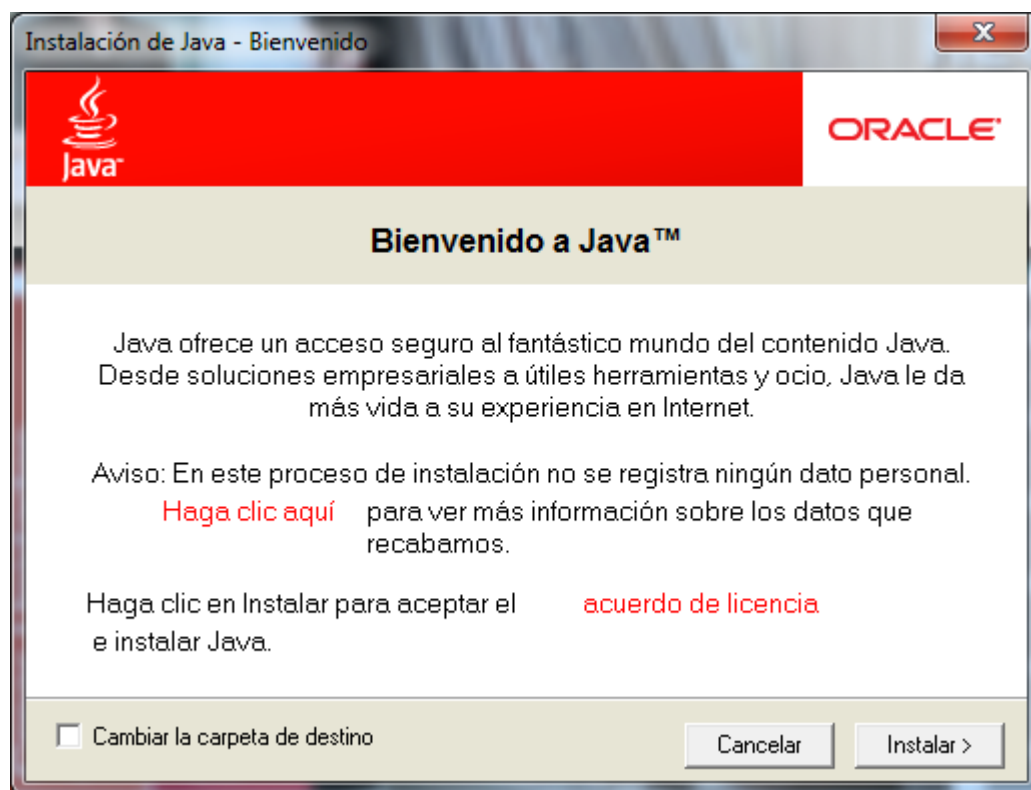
Instalación de Java - Bienvenido

Java

ORACLE

Bienvenido a Java™

Java ofrece un acceso seguro al fantástico mundo del contenido Java. Desde soluciones empresariales a útiles herramientas y ocio, Java le da más vida a su experiencia en Internet.

Aviso: En este proceso de instalación no se registra ningún dato personal. Haga clic aquí para ver más información sobre los datos que recabamos.

Haga clic en Instalar para aceptar el acuerdo de licencia e instalar Java.

Cambiar la carpeta de destino

Cancelar

Instalar >

X